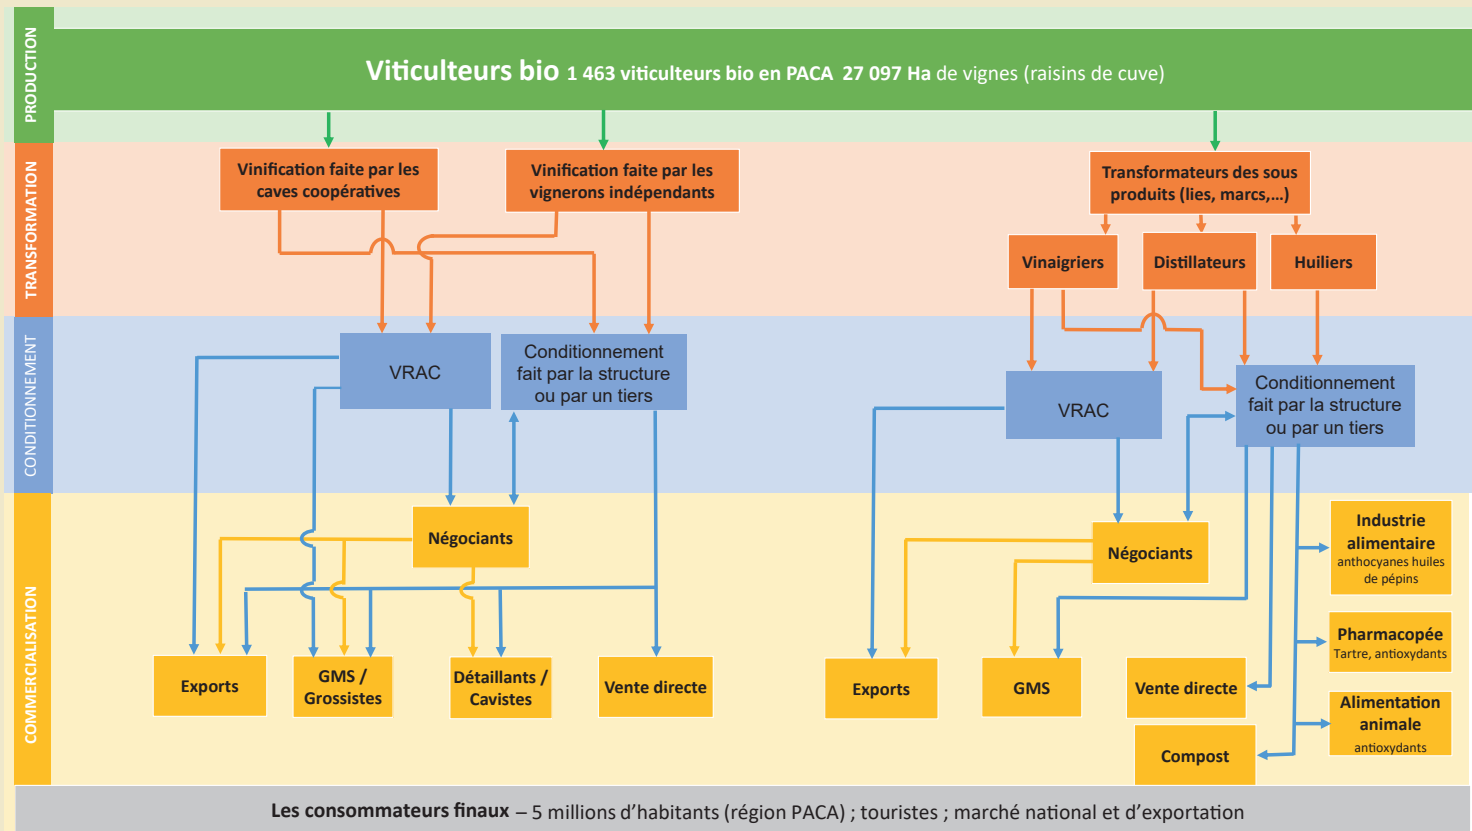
PRODUCTION

Viticulteurs bio 1 463 viticulteurs bio en PACA 27 097 Ha de vignes (raisins de cuve)

TRANSFORMATION

Vinification faite par les caves coopératives

Vinification faite par les vignerons indépendants

Transformateurs des sous produits (lies, marcs,...)

Vinaigriers

Distillateurs

Huiliers

CONDITIONNEMENT

VRAC

Conditionnement fait par la structure ou par un tiers

VRAC

Conditionnement fait par la structure ou par un tiers

COMMERCIALISATION

Négociants

Exports

GMS / Grossistes

Détaillants / Cavistes

Vente directe

Négociants

Industrie alimentaire anthocyanes huiles de pépins

Pharmacopée Tartre, antioxydants

Alimentation animale antioxydants

Exports

GMS

Vente directe

Compost

Les consommateurs finaux – 5 millions d'habitants (région PACA) ; touristes ; marché national et d'exportation